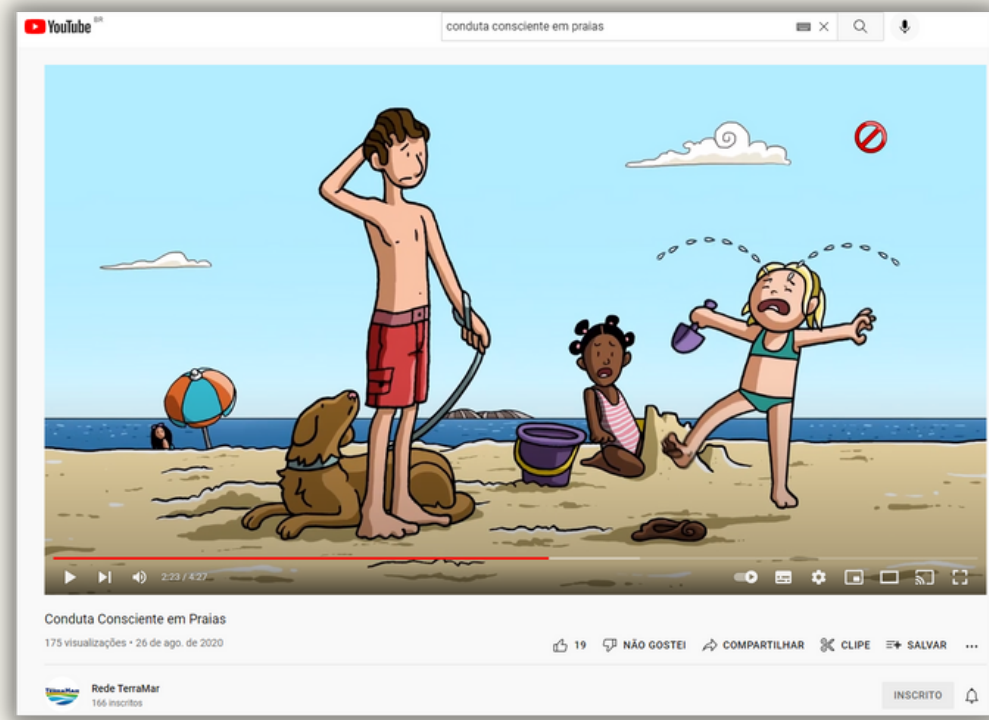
YouTube BR

conduta consciente em praias

2:23 / 4:27

Conduta Consciente em Praias

175 visualizações • 26 de ago. de 2020

19 NÃO GOSTEI COMPARTILHAR CLIPE SALVAR

TerraMar

Rede TerraMar
166 inscritos

INSCRITO